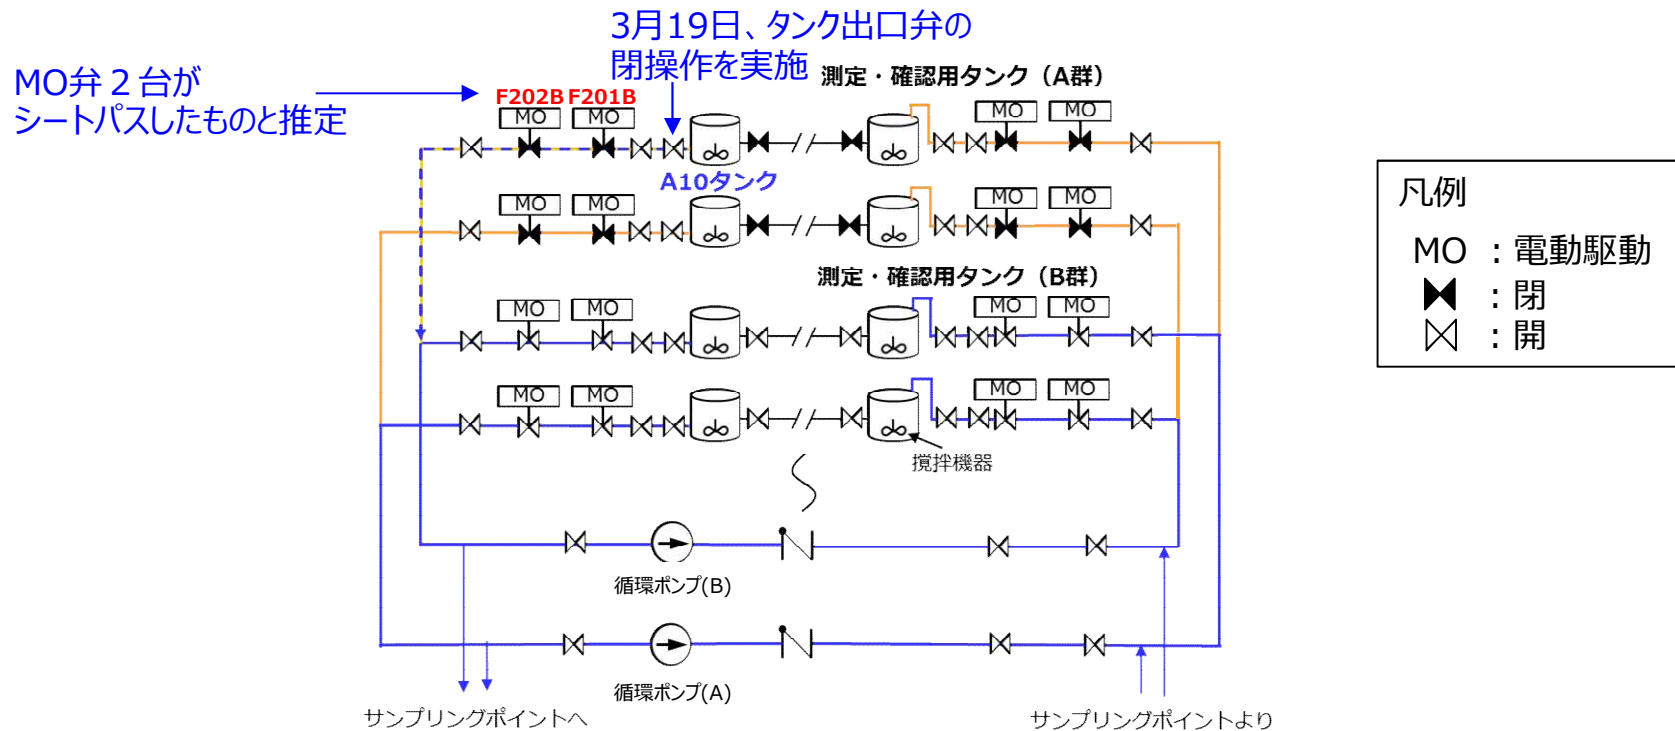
3月19日、タンク出口弁の閉操作を実施

MO弁２台がシートパスしたものと推定

測定・確認用タンク（A群）

F202B F201B

MO MO MO MO

A10タンク

MO MO MO MO

測定・確認用タンク（B群）

MO MO MO MO

MO MO MO MO

撹拌機器

循環ポンプ(B)

循環ポンプ(A)

サンプリングポイントへ

サンプリングポイントより

凡例

MO ：電動駆動

：閉

：開